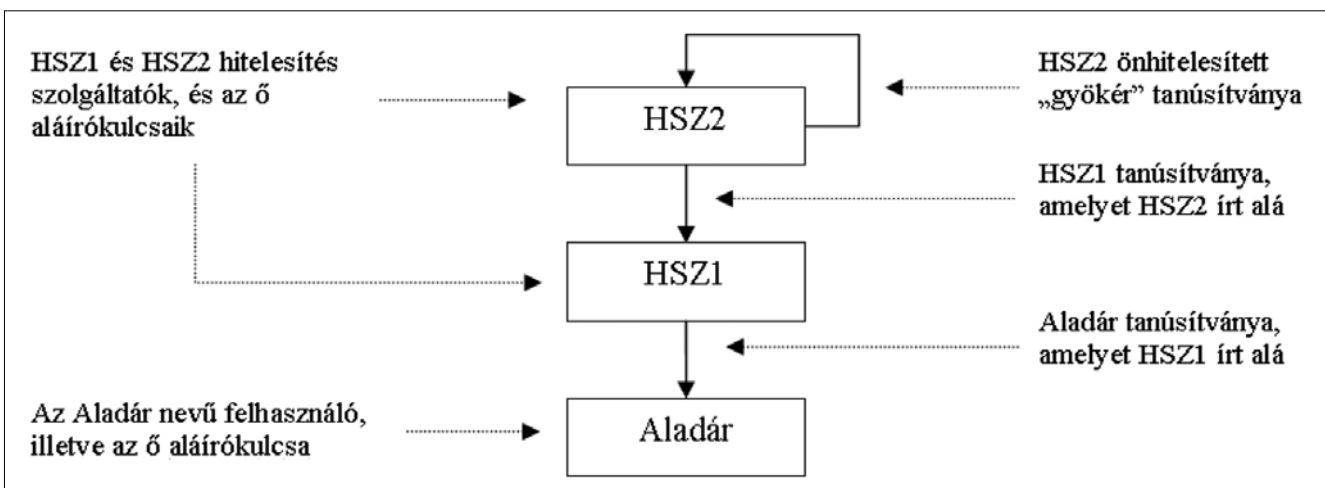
HSZ1 és HSZ2 hitelesítés szolgáltatók, és az ő aláírókulcsaik

HSZ2 önhitelesített „gyökér” tanúsítványa

HSZ2

HSZ1 tanúsítványa, amelyet HSZ2 írt alá

HSZ1

Aladár tanúsítványa, amelyet HSZ1 írt alá

Az Aladár nevű felhasználó, illetve az ő aláírókulcsa

Aladár